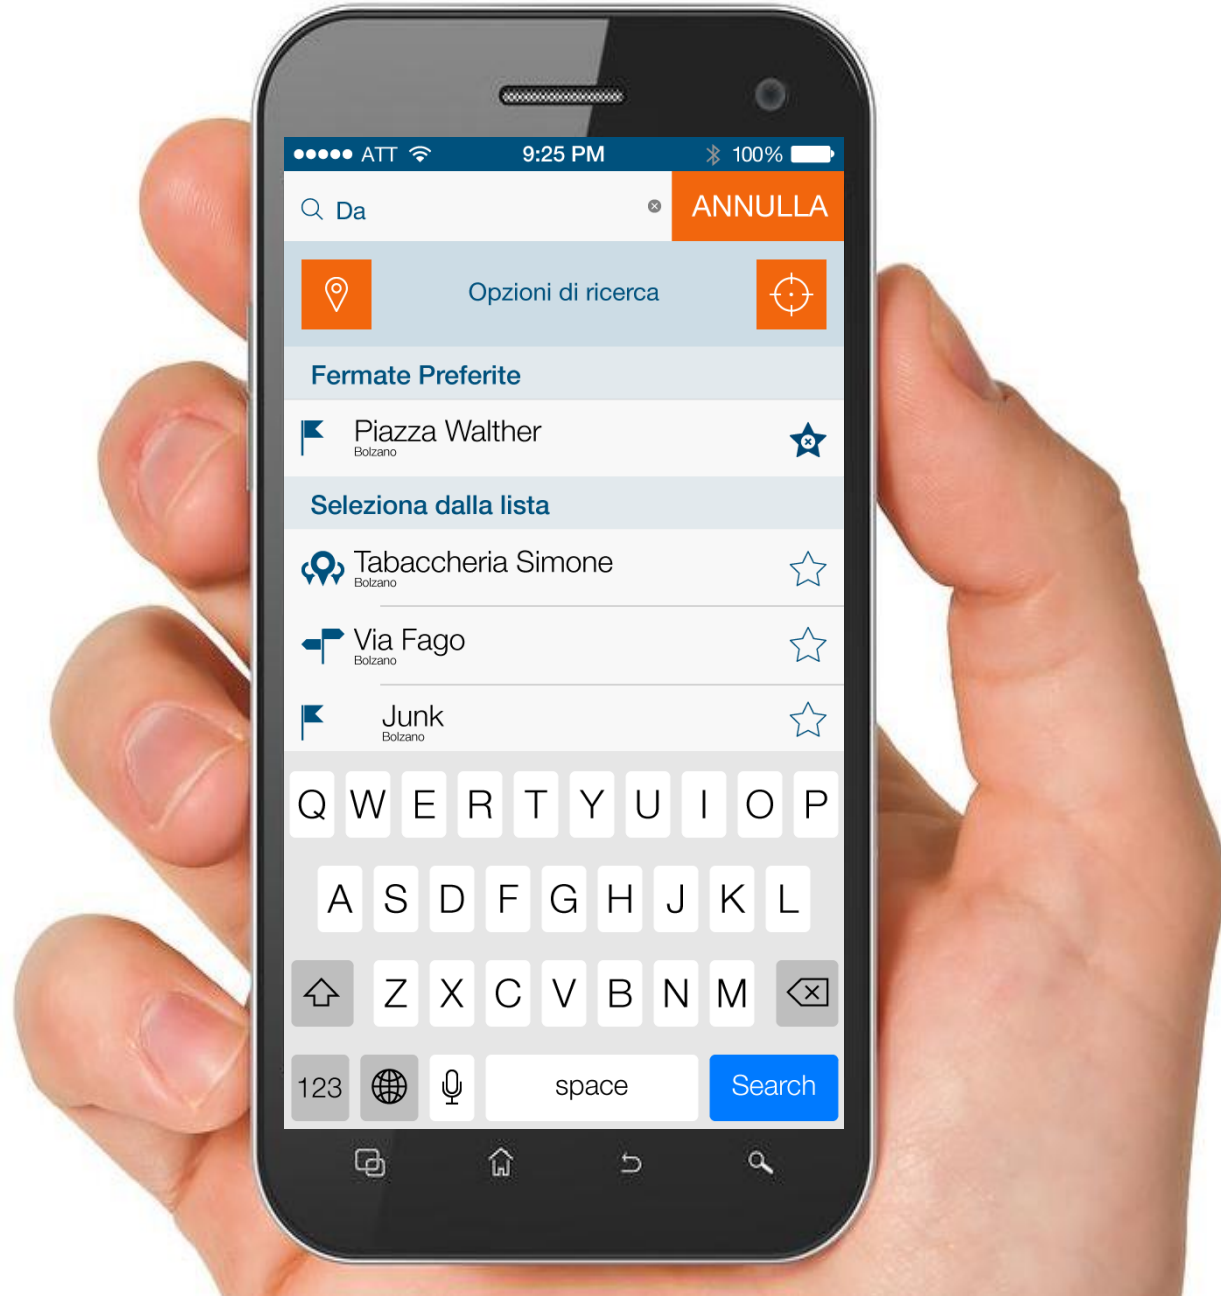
●●●●● ATT 9:25 PM 100%

Da

ANNULLA

Opzioni di ricerca

Fermate Preferite

Piazza Walther
Bolzano

Seleziona dalla lista

Tabaccheria Simone
Bolzano

Via Fago
Bolzano

Junk
Bolzano

Q W E R T Y U I O P
A S D F G H J K L
Z X C V B N M
123 space Search